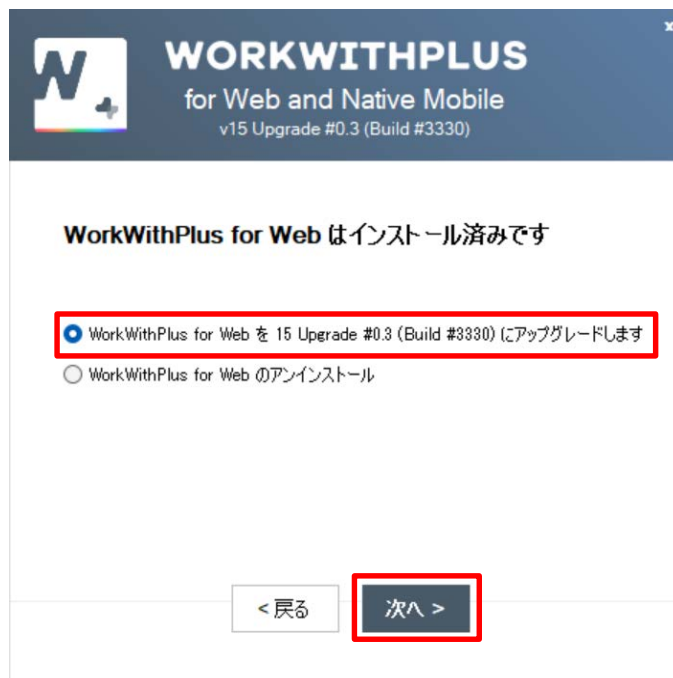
W+

WORKWITHPLUS

for Web and Native Mobile

v15 Upgrade #0.3 (Build #3330)

x

WorkWithPlus for Web はインストール済みです

WorkWithPlus for Web を 15 Upgrade #0.3 (Build #3330) にアップグレードします

WorkWithPlus for Web のアンインストール

< 戻る

次へ >